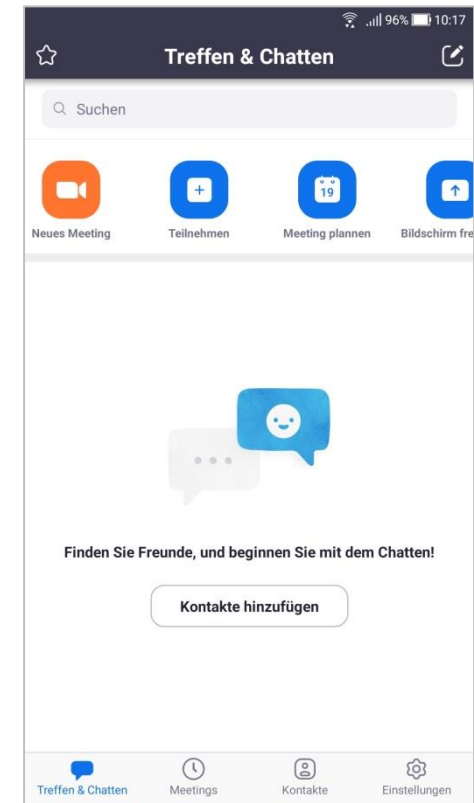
96% 10:17

Treffen & Chatten

Suchen

Neues Meeting

Teilnehmen

19

Meeting planen

Bildschirm fre

Finden Sie Freunde, und beginnen Sie mit dem Chatten!

Kontakte hinzufügen

Treffen & Chatten

Meetings

Kontakte

Einstellungen